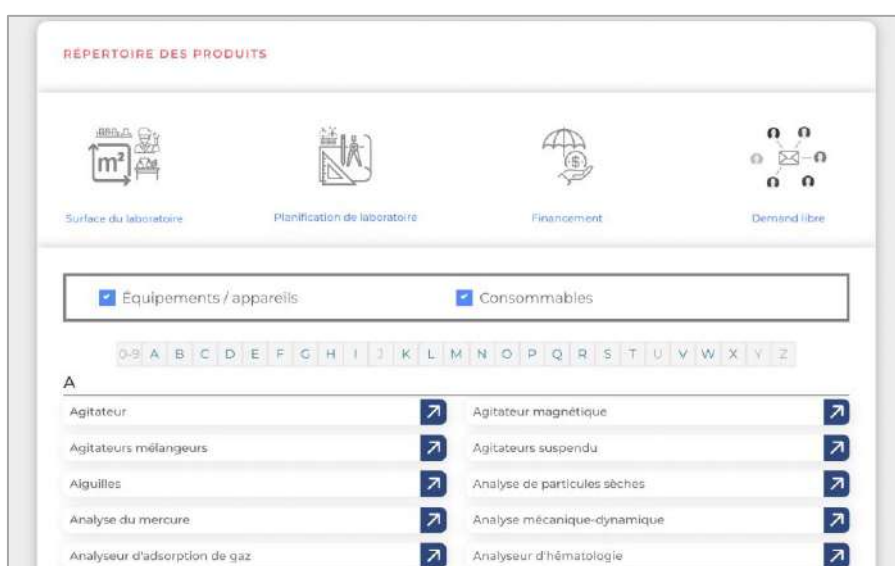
RÉPERTOIRE DES PRODUITS

$m^2$

Surface du laboratoire

Planification de laboratoire

Financement

Demand libre

Équipements / appareils

Consommables

0-9 A B C D E F G H I J K L M N O P Q R S T U V W X Y Z

A

Agitateur

Agitateur magnétique

Agitateurs mélangeurs

Agitateurs suspendu

Aiguilles

Analyse de particules sèches

Analyse du mercure

Analyse mécanique-dynamique

Analyseur d'adsorption de gaz

Analyseur d'hématologie